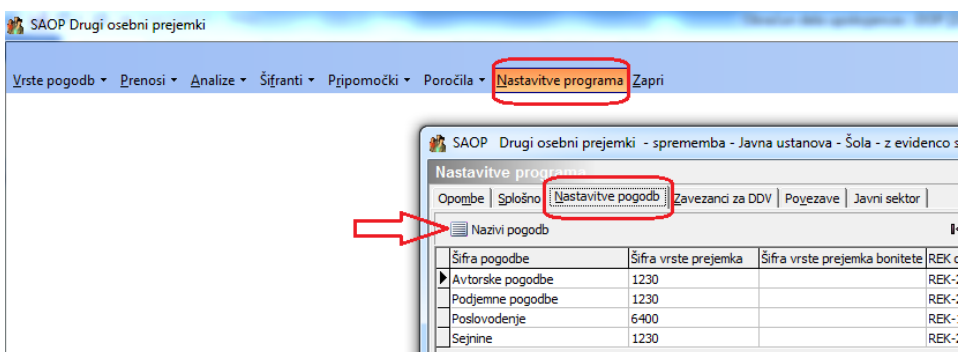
SAOP Drugi osebni prejemki

Vrste pogodb ▾ Prenosi ▾ Analize ▾ Šifranti ▾ Pripomočki ▾ Poročila ▾ Nastavitve programa Zapri

SAOP Drugi osebni prejemki - sprememba - Javna ustanova - Šola - z evidenco s

Nastavitve programa

Opombe | Splošno | Nastavitve pogodb | Zavezanci za DDV | Povezave | Javni sektor

Nazivi pogodb

| Šifra pogodbe | Šifra vrste prejemka | Šifra vrste prejemka bonitete | REK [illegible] |
|---|---|---|---|
| Avtorske pogodbe | 1230 | | REK-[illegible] |
| Podjemne pogodbe | 1230 | | REK-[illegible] |
| Poslovodenje | 6400 | | REK-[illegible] |
| Sejnine | 1230 | | REK-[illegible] |